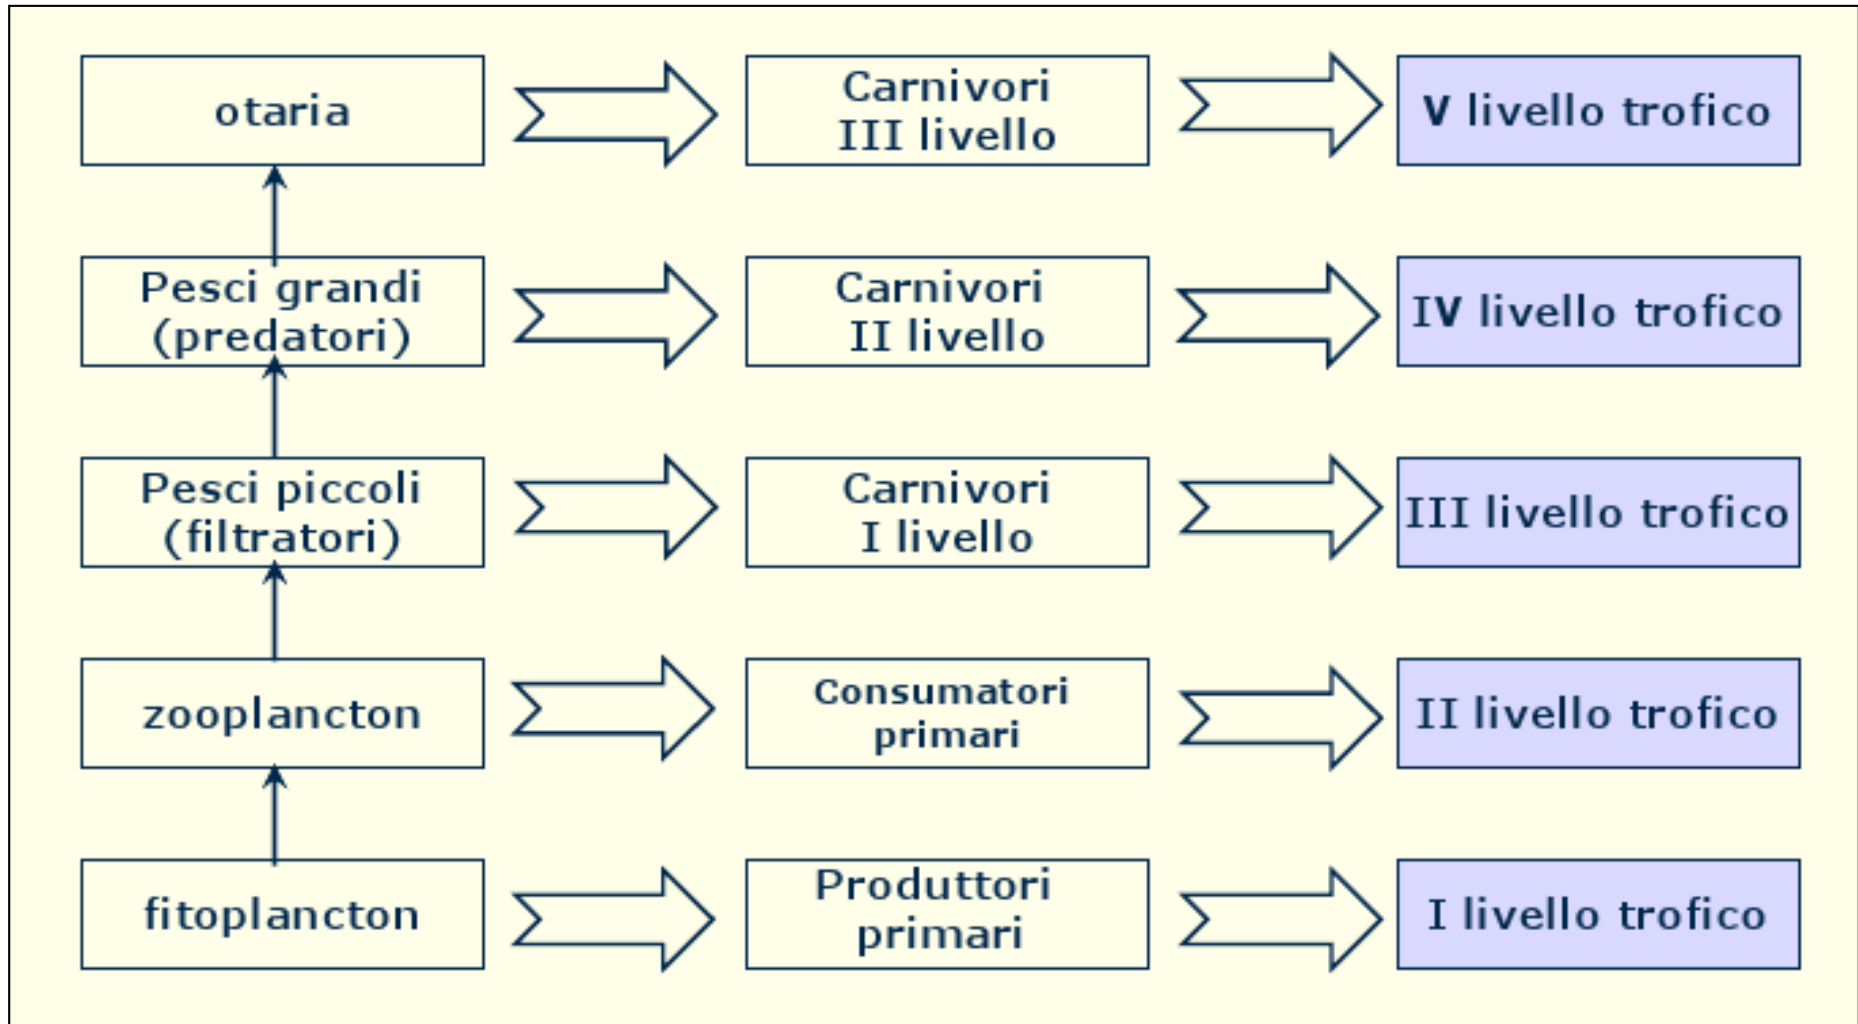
otaria

Carnivori III livello

V livello trofico

Pesci grandi (predatori)

Carnivori II livello

IV livello trofico

Pesci piccoli (filtratori)

Carnivori I livello

III livello trofico

zooplancton

Consumatori primari

II livello trofico

fitoplancton

Produttori primari

I livello trofico